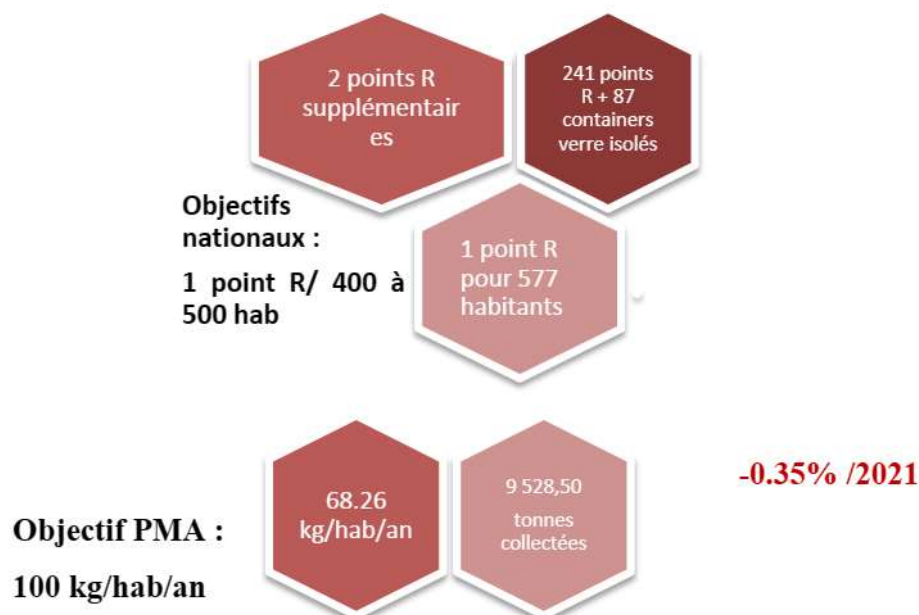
2 points R supplémentaires

241 points R + 87 containers verre isolés

Objectifs nationaux :

1 point R/ 400 à 500 hab

1 point R pour 577 habitants

68.26 kg/hab/an

9 528,50 tonnes collectées

-0.35% /2021

Objectif PMA :

100 kg/hab/an